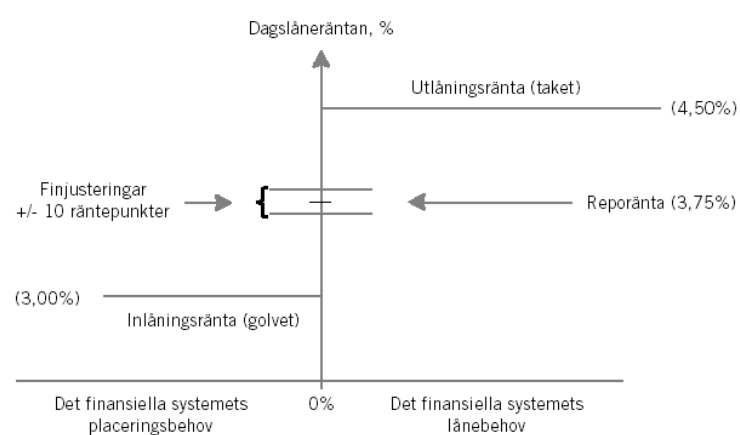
Dagslåneräntan, %

Utlåningsränta (taket)

(4,50%)

Finjusteringar +/- 10 räntepunkter

Reporänta (3,75%)

(3,00%)

Inlåningsränta (golvet)

Det finansiella systemets placeringsbehov

0%

Det finansiella systemets lånebehov